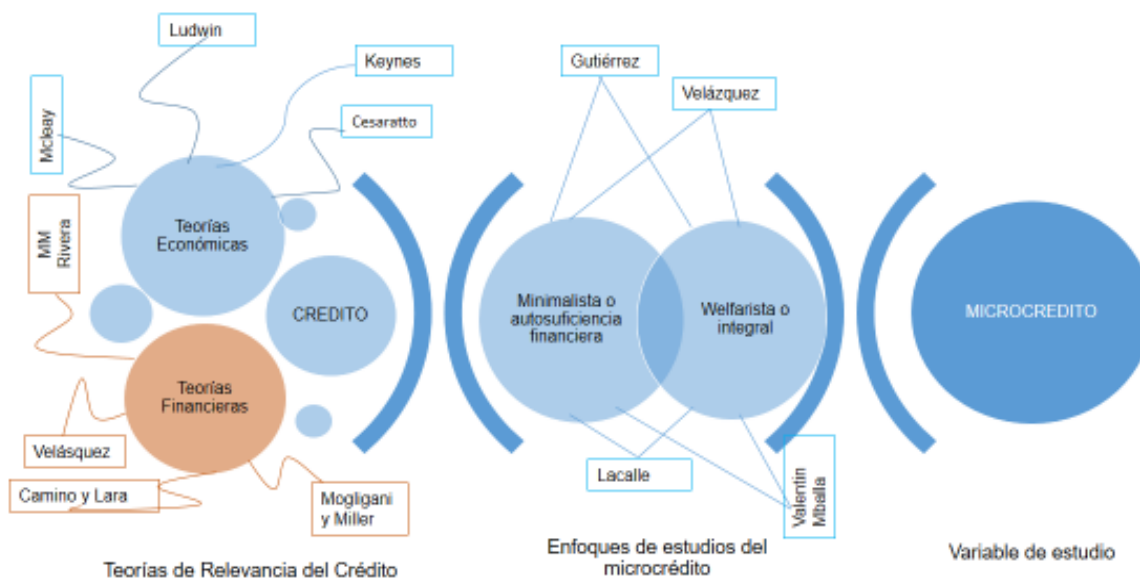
Ludwin

Keynes

Mcleay

Cesaratto

Teorías Económicas

MM Rivera

CREDITO

Teorías Financieras

Velásquez

Camino y Lara

Mogligani y Miller

Gutiérrez

Velázquez

Minimalista o autosuficiencia financiera

Welfarista o integral

Lacalle

Valentin Mballa

MICROCREDITO

Teorías de Relevancia del Crédito

Enfoques de estudios del microcrédito

Variable de estudio